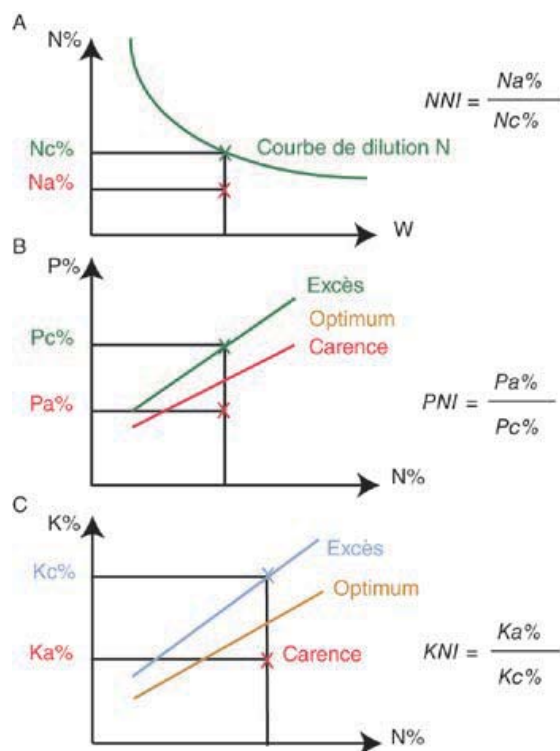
A

N%

Nc%

Na%

Courbe de dilution N

W

$NNI = \frac{Na\%}{Nc\%}$

B

P%

Pc%

Pa%

Excès

Optimum

Carence

N%

$PNI = \frac{Pa\%}{Pc\%}$

C

K%

Kc%

Ka%

Excès

Optimum

Carence

N%

$KNI = \frac{Ka\%}{Kc\%}$